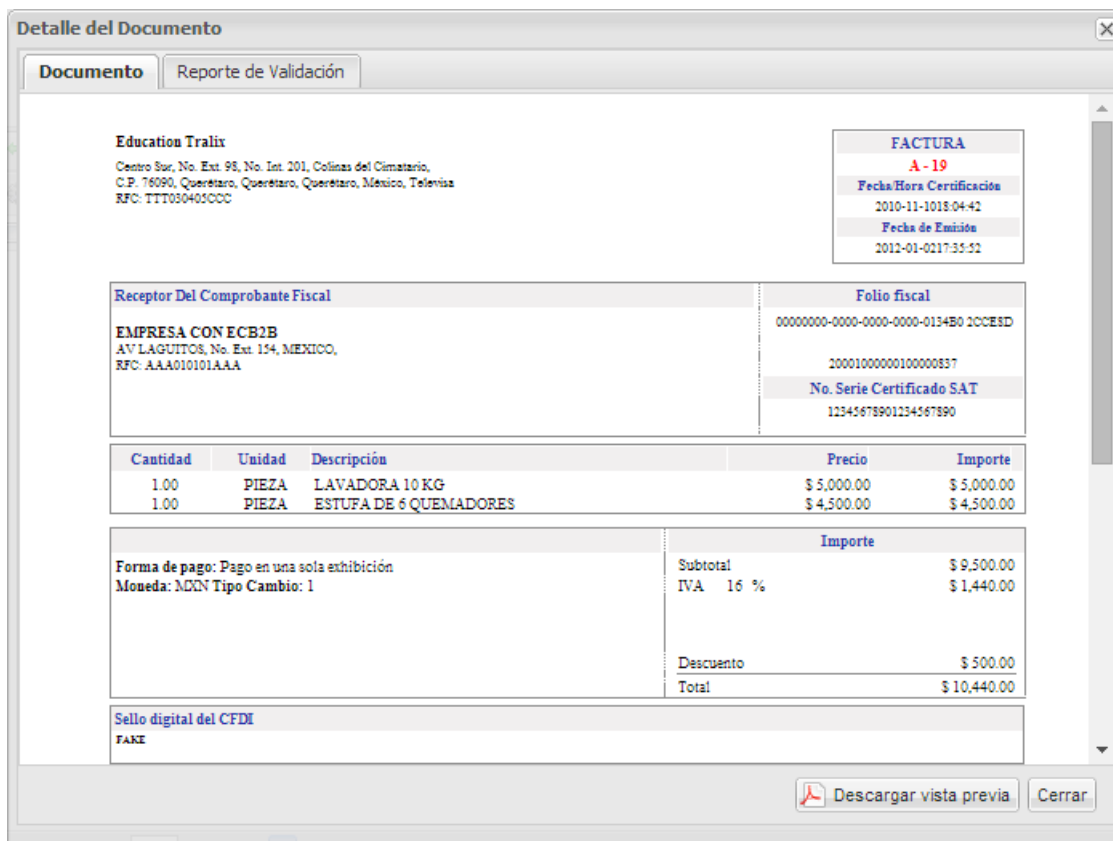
Detalle del Documento

Documento | Reporte de Validación

Education Tralix
Centro Sur, No. Ext. 98, No. Int. 201, Colinas del Cimatario, C.P. 76090, Querétaro, Querétaro, Querétaro, Mexico, Televisa
RFC: TTT030405CCC

FACTURA
A - 19
Fecha/Hora Certificación
2010-11-1018:04:42
Fecha de Emisión
2012-01-0217:35:52

Receptor Del Comprobante Fiscal
EMPRESA CON ECB2B
AV LAGUITOS, No. Ext. 154, MEXICO,
RFC: AAA010101AAA

Folio fiscal
00000000-0000-0000-0000-0134B0 2CCE5D
20001000000100000837
No. Serie Certificado SAT
12345678901234567890

| Cantidad | Unidad | Descripción | Precio | Importe |
|---|---|---|---|---|
| 1.00 | PIEZA | LAVADORA 10 KG | $ 5,000.00 | $ 5,000.00 |
| 1.00 | PIEZA | ESTUFA DE 6 QUEMADORES | $ 4,500.00 | $ 4,500.00 |

Forma de pago: Pago en una sola exhibición
Moneda: MXN Tipo Cambio: 1

Importe
| | |
|---|---|
| Subtotal | $ 9,500.00 |
| IVA 16 % | $ 1,440.00 |
| Descuento | $ 500.00 |
| Total | $ 10,440.00 |

Sello digital del CFDI
FAKE

Descargar vista previa
Cerrar